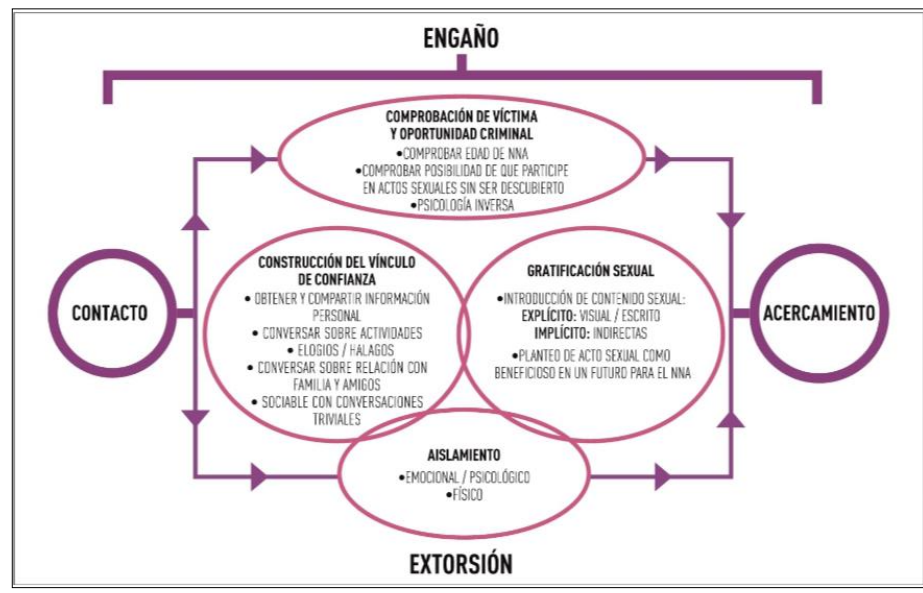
ENGAÑO

COMPROBACIÓN DE VÍCTIMA Y OPORTUNIDAD CRIMINAL
•COMPROBAR EDAD DE NNA
•COMPROBAR POSIBILIDAD DE QUE PARTICIPE EN ACTOS SEXUALES SIN SER DESCUBIERTO
•PSICOLOGÍA INVERSA

CONTACTO

CONSTRUCCIÓN DEL VÍNCULO DE CONFIANZA
• OBTENER Y COMPARTIR INFORMACIÓN PERSONAL
• CONVERSAR SOBRE ACTIVIDADES
• ELOGIOS / HALAGOS
• CONVERSAR SOBRE RELACIÓN CON FAMILIA Y AMIGOS
• SOCIABLE CON CONVERSACIONES TRIVIALES

GRATIFICACIÓN SEXUAL
•INTRODUCCIÓN DE CONTENIDO SEXUAL:
EXPLÍCITO: VISUAL / ESCRITO
IMPLÍCITO: INDIRECTAS
•PLANTEO DE ACTO SEXUAL COMO BENEFICIOSO EN UN FUTURO PARA EL NNA

ACERCAMIENTO

AISLAMIENTO
•EMOCIONAL / PSICOLÓGICO
•FÍSICO

EXTORSIÓN